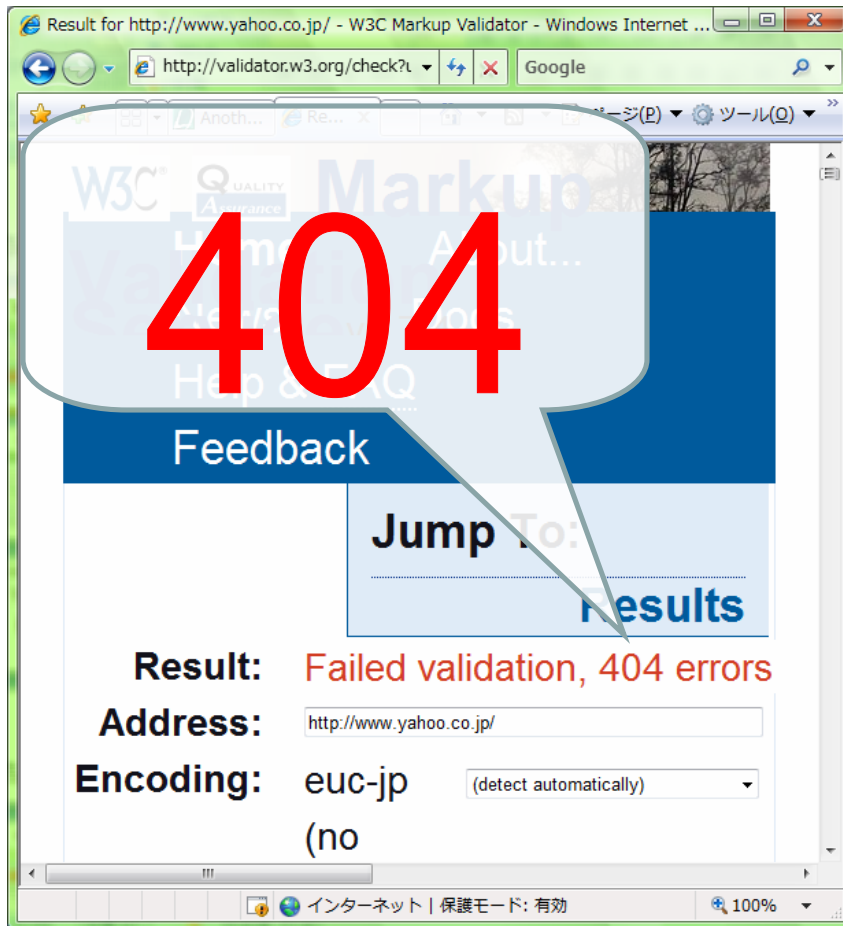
Result for http://www.yahoo.co.jp/ - W3C Markup Validator - Windows Internet ...

http://validator.w3.org/check?u

Google

Anoth... Re...

ページ(P) ツール(O)

W3C Quality Assurance Markup

404

Home About...

Validation

Check Docs

Help & FAQ

Feedback

Jump To:

Results

Result: Failed validation, 404 errors

Address: http://www.yahoo.co.jp/

Encoding: euc-jp (detect automatically)

(no

インターネット | 保護モード: 有効

100%